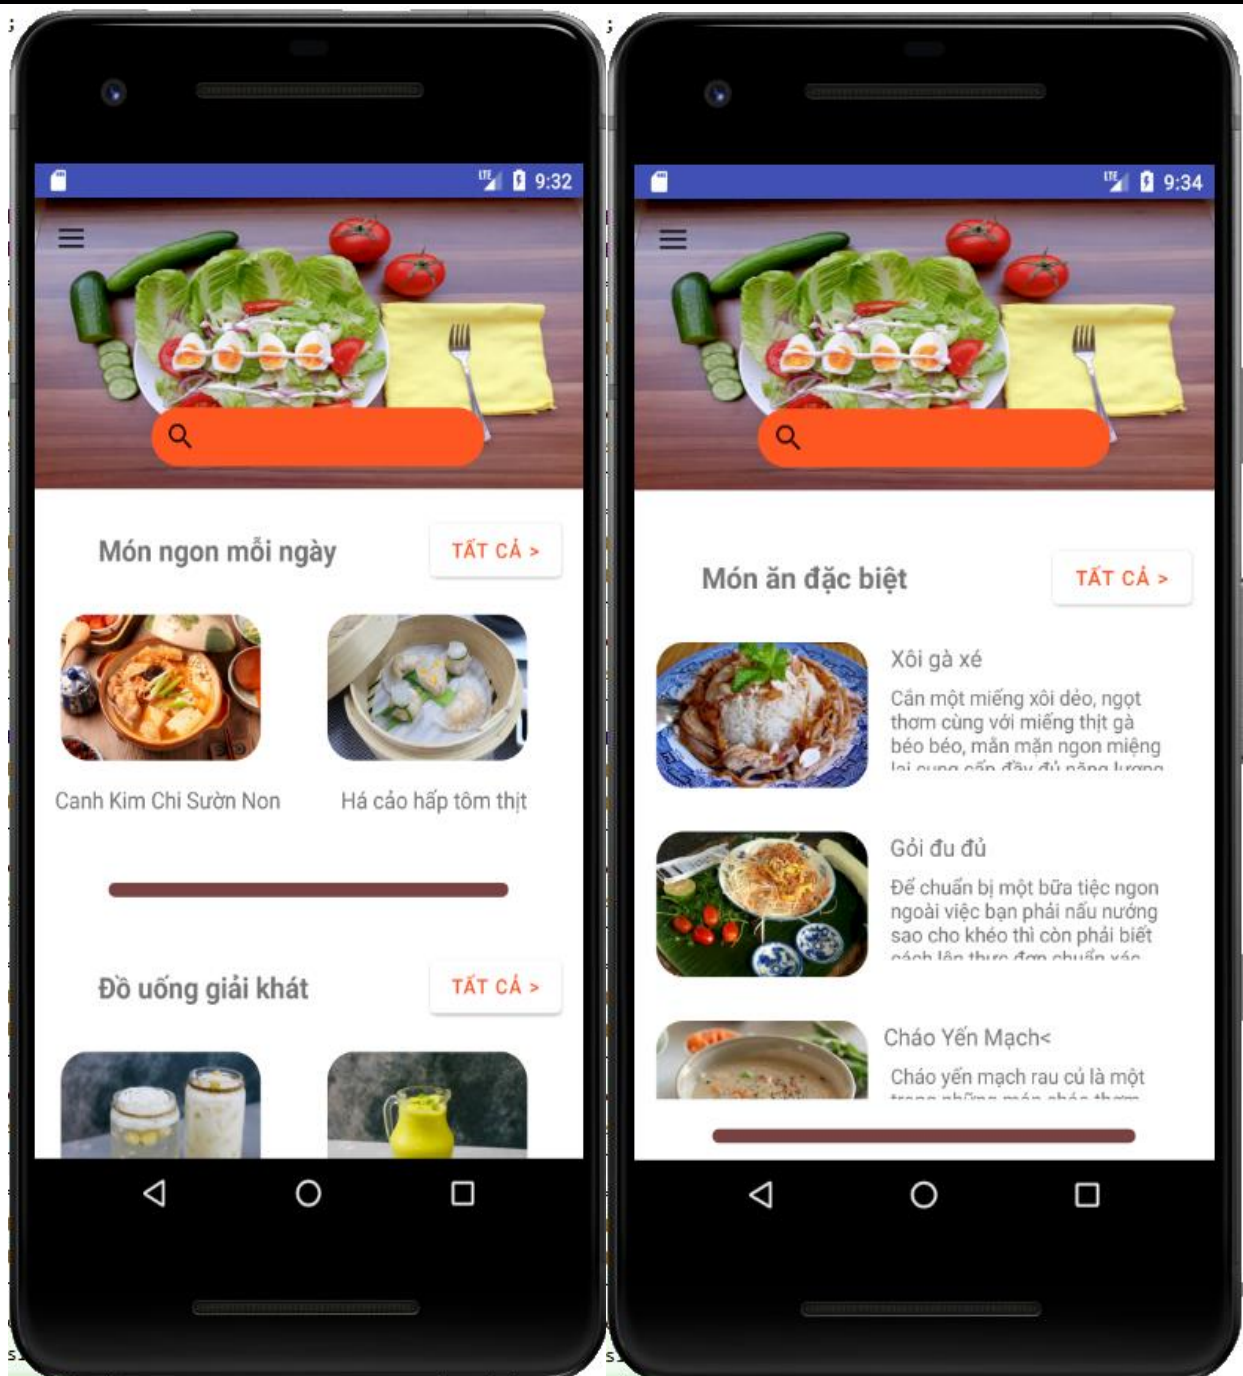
9:32

Món ngon mỗi ngày

TẤT CẢ >

Canh Kim Chi Sườn Non

Há cảo hấp tôm thịt

Đồ uống giải khát

TẤT CẢ >

9:34

Món ăn đặc biệt

TẤT CẢ >

Xôi gà xé

Cắn một miếng xôi dẻo, ngọt thơm cùng với miếng thịt gà béo béo, mằn mặn ngon miệng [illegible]

Gỏi đu đủ

Để chuẩn bị một bữa tiệc ngon ngoài việc bạn phải nấu nướng sao cho khéo thì còn phải biết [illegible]

Cháo Yến Mạch<

Cháo yến mạch rau củ là một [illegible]